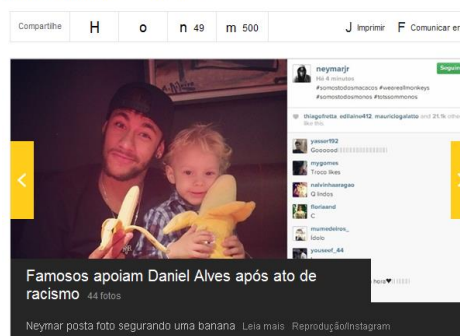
Compartilhe H o n 49 m 500 J Imprimir F Comunicar er

neymarjr
Há 4 minutos
#somostodosmacacos #weareallmonkeys #todossomosmonos #tutssommonos
Seguir

thiagofretta edilaine412 mauriciogalato and 21.% others like this.

yasser192
Goooood!!!!!!!!!!!!!!!!!!!!

mygames
Troco likes

nalvinhaaragao
Q lindos

florisand
C

mumedeiros_
Ídolo

yousssef_64

Nos♥!!!!!!!!

<

Famosos apoiam Daniel Alves após ato de racismo 44 fotos

Neymar posta foto segurando uma banana Leia mais Reprodução/Instagram